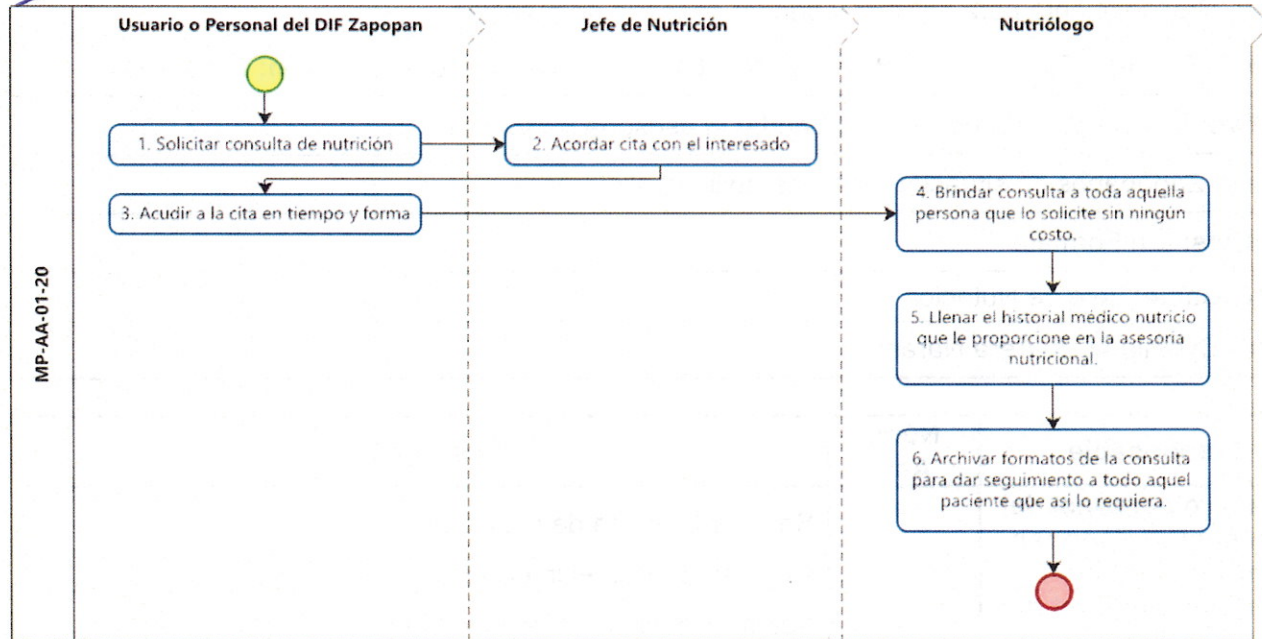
MP-AA-01-20

Usuario o Personal del DIF Zapopan

Jefe de Nutrición

Nutriólogo

1. Solicitar consulta de nutrición

2. Acordar cita con el interesado

3. Acudir a la cita en tiempo y forma

4. Brindar consulta a toda aquella persona que lo solicite sin ningún costo.

5. Llenar el historial médico nutricio que le proporcione en la asesoria nutricional.

6. Archivar formatos de la consulta para dar seguimiento a todo aquel paciente que asi lo requiera.